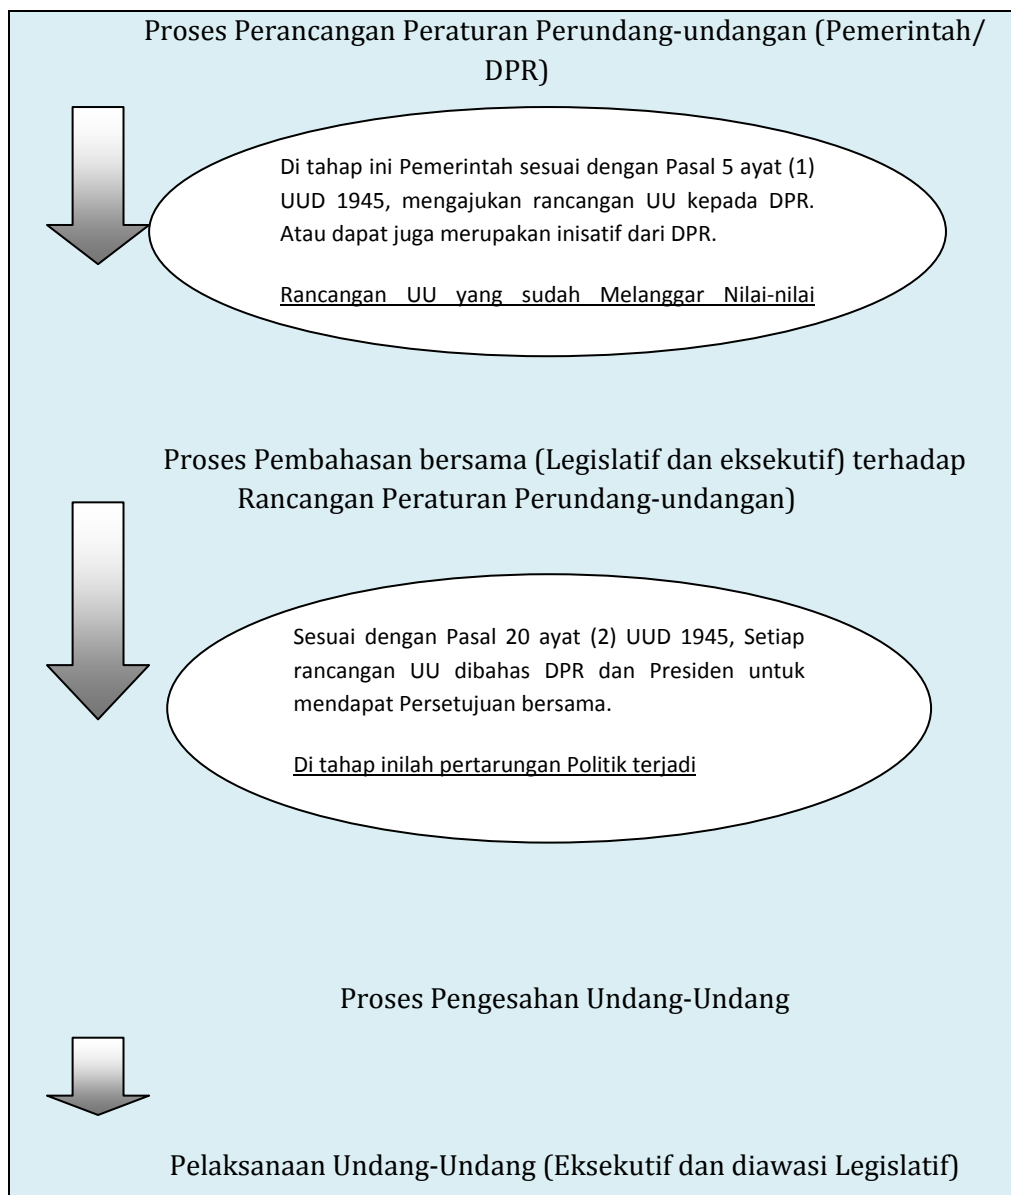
Proses Perancangan Peraturan Perundang-undangan (Pemerintah/ DPR)

Di tahap ini Pemerintah sesuai dengan Pasal 5 ayat (1) UUD 1945, mengajukan rancangan UU kepada DPR. Atau dapat juga merupakan inisatif dari DPR.

Rancangan UU yang sudah Melanggar Nilai-nilai

Proses Pembahasan bersama (Legislatif dan eksekutif) terhadap Rancangan Peraturan Perundang-undangan)

Sesuai dengan Pasal 20 ayat (2) UUD 1945, Setiap rancangan UU dibahas DPR dan Presiden untuk mendapat Persetujuan bersama.

Di tahap inilah pertarungan Politik terjadi

Proses Pengesahan Undang-Undang

Pelaksanaan Undang-Undang (Eksekutif dan diawasi Legislatif)